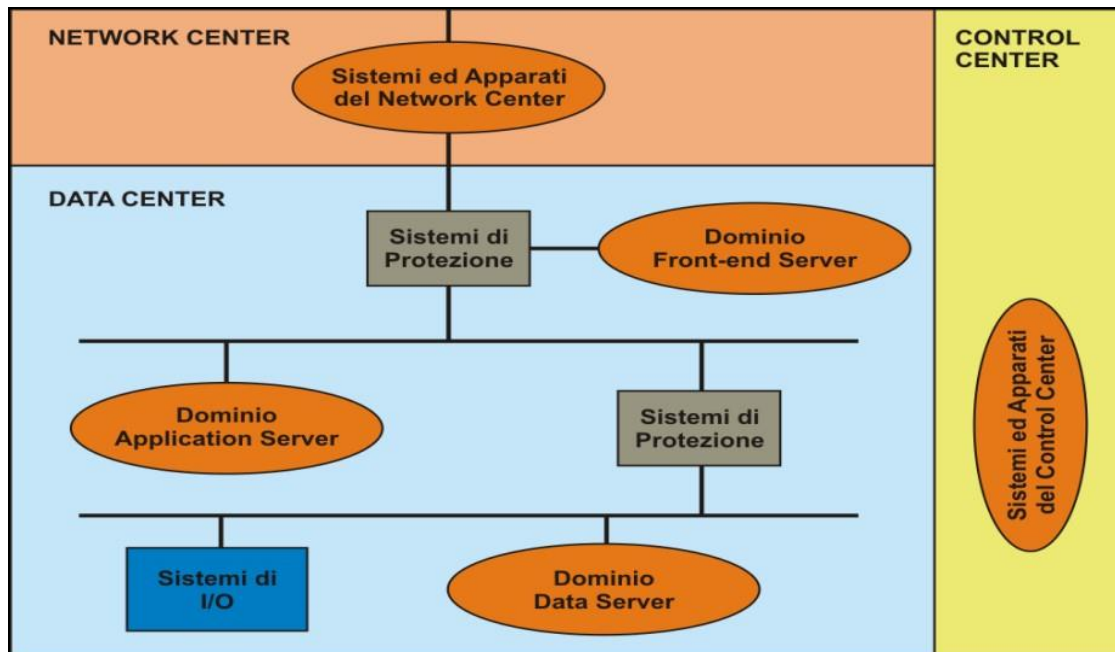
NETWORK CENTER

Sistemi ed Apparati del Network Center

CONTROL CENTER

DATA CENTER

Sistemi di Protezione

Dominio Front-end Server

Dominio Application Server

Sistemi di Protezione

Sistemi di I/O

Dominio Data Server

Sistemi ed Apparati del Control Center